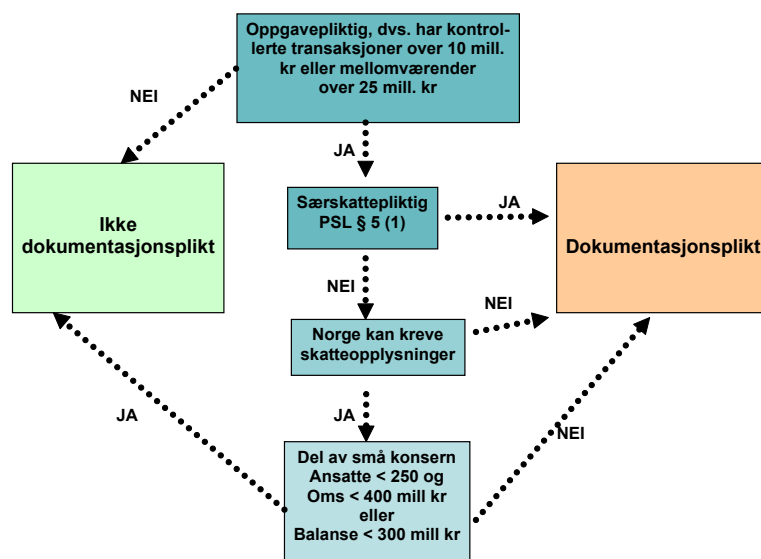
Oppgavepliktig, dvs. har kontrollerte transaksjoner over 10 mill. kr eller mellomværender over 25 mill. kr

NEI

JA

Ikke dokumentasjonsplikt

Særskattepliktig PSL § 5 (1)

JA

Dokumentasjonsplikt

NEI

NEI

Norge kan kreve skatteopplysninger

JA

JA

NEI

Del av små konsern Ansatte < 250 og Oms < 400 mill kr eller Balanse < 300 mill kr